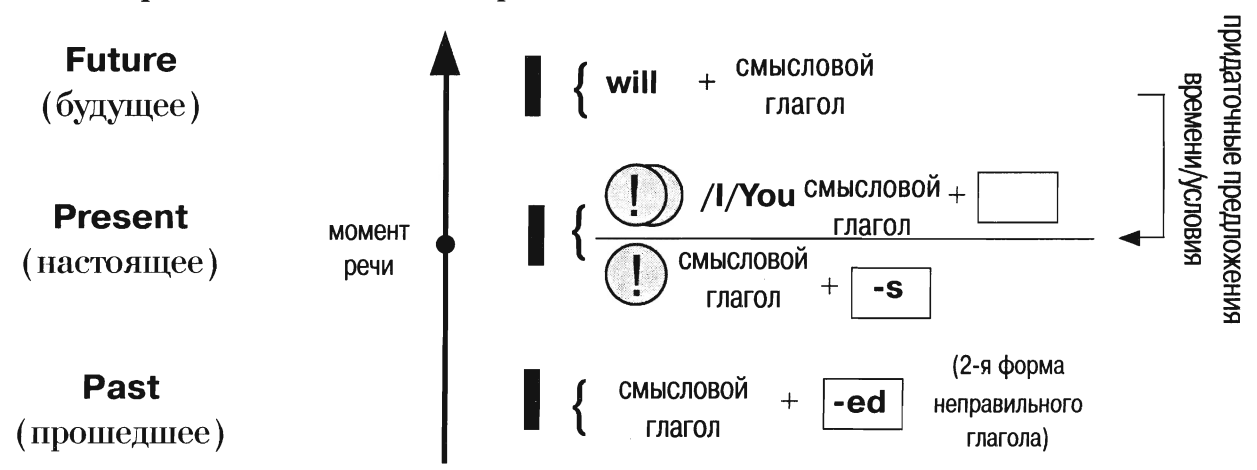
Future
(будущее)

will + смысловой глагол

придаточные предложения времени/условия

Present
(настоящее)

момент речи

! /I/You смысловой глагол +

! смысловой глагол + -s

Past
(прошедшее)

смысловой глагол + -ed (2-я форма неправильного глагола)